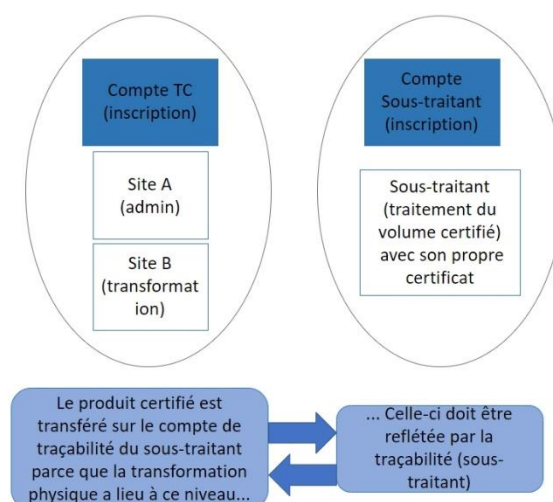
Compte TC (inscription)

Site A (admin)

Site B (transformation)

Compte Sous-traitant (inscription)

Sous-traitant (traitement du volume certifié) avec son propre certificat

Le produit certifié est transféré sur le compte de traçabilité du sous-traitant parce que la transformation physique a lieu à ce niveau...

... Celle-ci doit être reflétée par la traçabilité (sous-traitant)